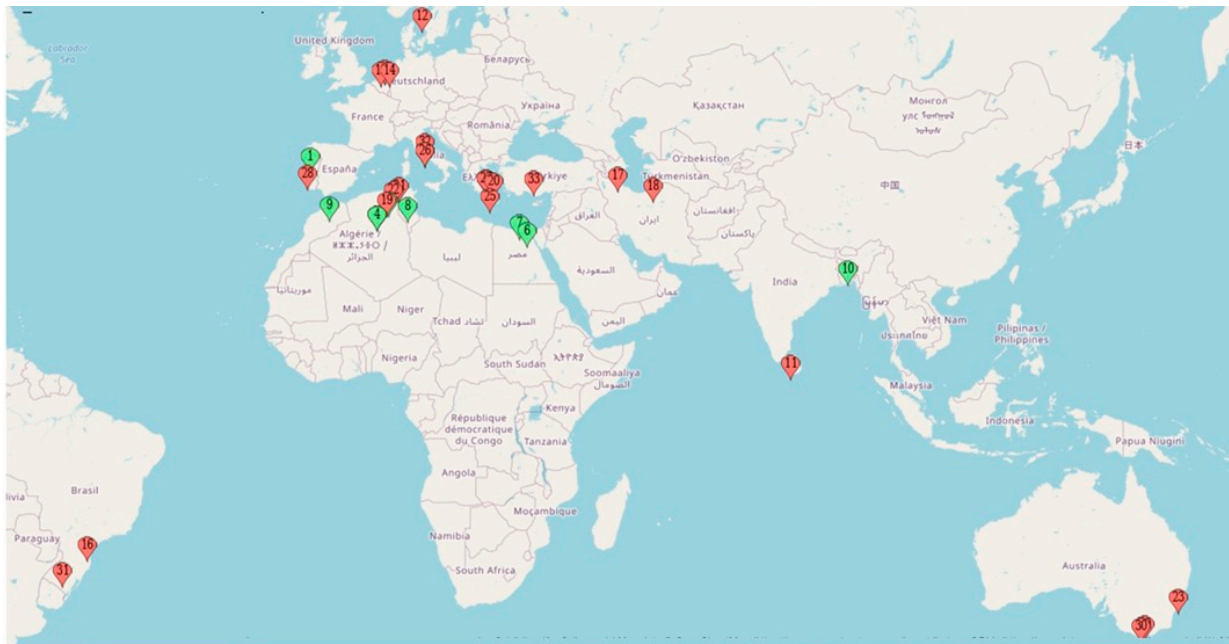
12
Labrador Sea
United Kingdom
Беларусь
13 14
Deutschland
Україна
Қазақстан
Монгол
улс
France
România
22
26
1
España
O'zbekiston
日本
28
Türkiye
17
Turkmenistan
18
27 20
33
中国
21
9
19
8
Ελλάδα
العراق
افغانستان
4
25
ایران
Algérie / ⵣⵣⵣ.ⵙⵜⵉⵔ / الجزائر
7
6
پاکستان
ليبيا
مصر
السعودية
10
موريتانيا
عمان
India
Mali
Niger
Tchad تشاد
السودان
اليمن
Việt Nam
Pilipinas / Philippines
Nigeria
ኢትዮጵያ
11
South Sudan
Soomaaliya الصومال
Malaysia
Kenya
République démocratique du Congo
Indonesia
Tanzania
Papua Niugini
Angola
Brasil
livia
Moçambique
Namibia
Paraguay
16
Australia
South Africa
31
23
30